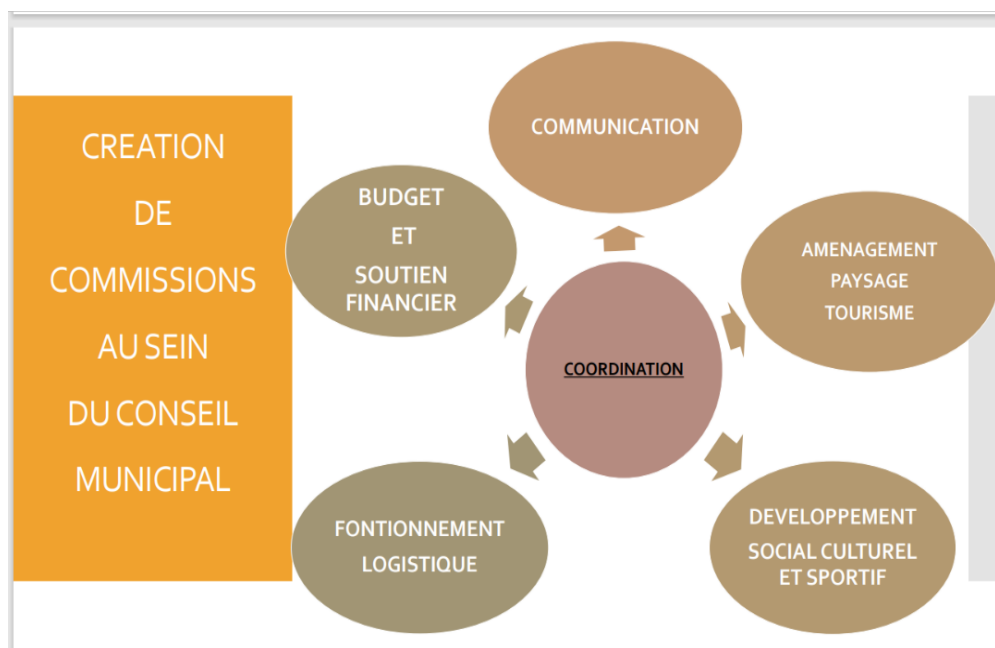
CREATION
DE
COMMISSIONS
AU SEIN
DU CONSEIL
MUNICIPAL

COMMUNICATION

BUDGET
ET
SOUTIEN
FINANCIER

AMENAGEMENT
PAYSAGE
TOURISME

COORDINATION

FONTIONNEMENT
LOGISTIQUE

DEVELOPPEMENT
SOCIAL CULTUREL
ET SPORTIF